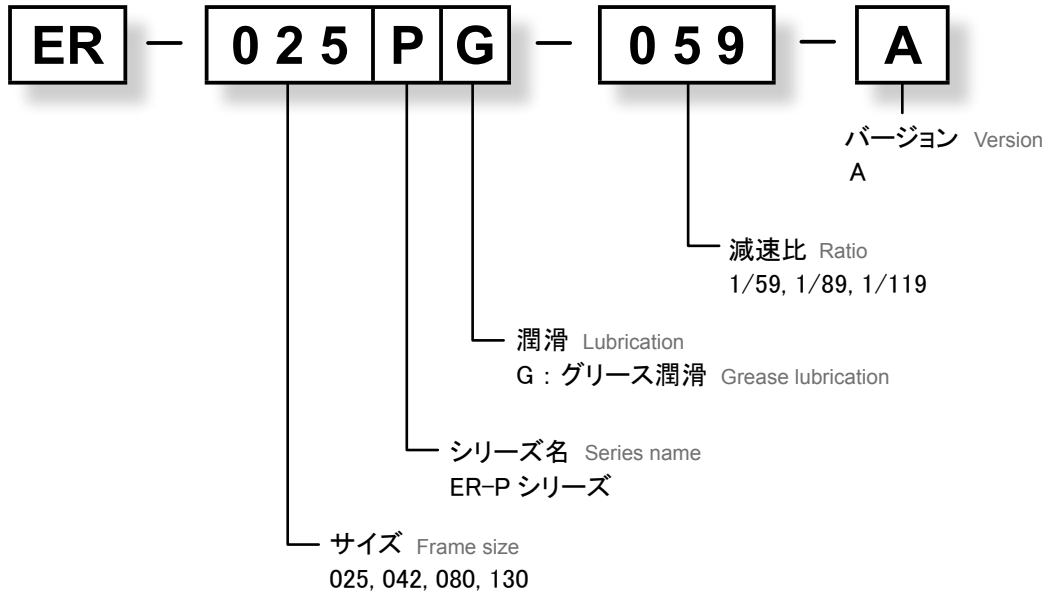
ER − 025 P G − 059 − A

バージョン Version
A

減速比 Ratio
1/59, 1/89, 1/119

潤滑 Lubrication
G：グリース潤滑 Grease lubrication

シリーズ名 Series name
ER-P シリーズ

サイズ Frame size
025, 042, 080, 130